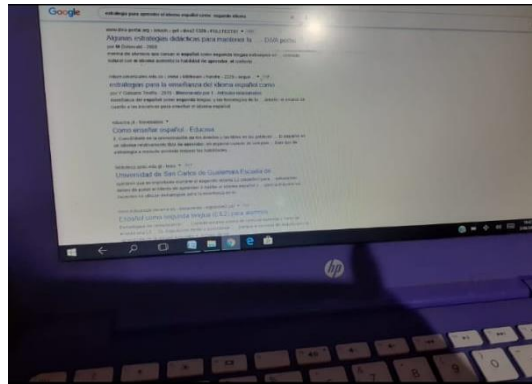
Google estrategias para aprender el idioma español como segunda idioma

Algunas estrategias didácticas para mantener la ... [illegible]

por M Dolorsato · 2009

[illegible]

estrategias para la enseñanza del idioma español como

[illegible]

Cómo enseñar español · Educaixa

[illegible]

Universidad de San Carlos de Guatemala Facultad de

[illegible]

Español como segunda lengua (L2) para alumnos

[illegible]

hp